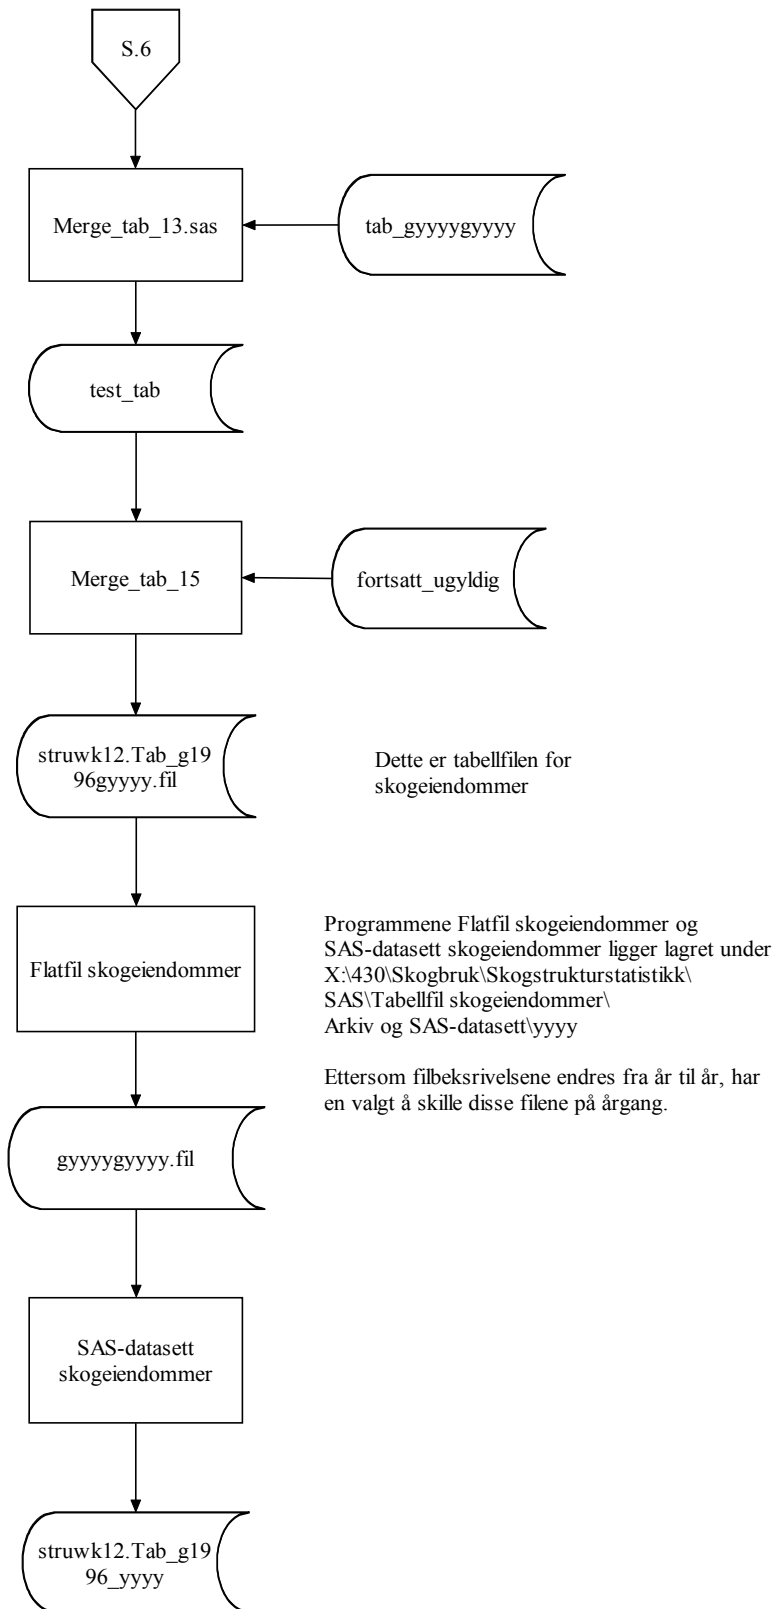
S.6

Merge_tab_13.sas

tab_gyyyygyyyy

test_tab

Merge_tab_15

fortsatt_ugyldig

struwk12.Tab_g19 96gyyyy.fil

Dette er tabellfilen for skogeiendommer

Flatfil skogeiendommer

Programmene Flatfil skogeiendommer og SAS-datasett skogeiendommer ligger lagret under X:\430\Skogbruk\Skogstrukturstatistikk\ SAS\Tabellfil skogeiendommer\ Arkiv og SAS-datasett\yyyy

Ettersom filbeksrivelsene endres fra år til år, har en valgt å skille disse filene på årgang.

gyyyygyyyy.fil

SAS-datasett skogeiendommer

struwk12.Tab_g19 96_yyyy